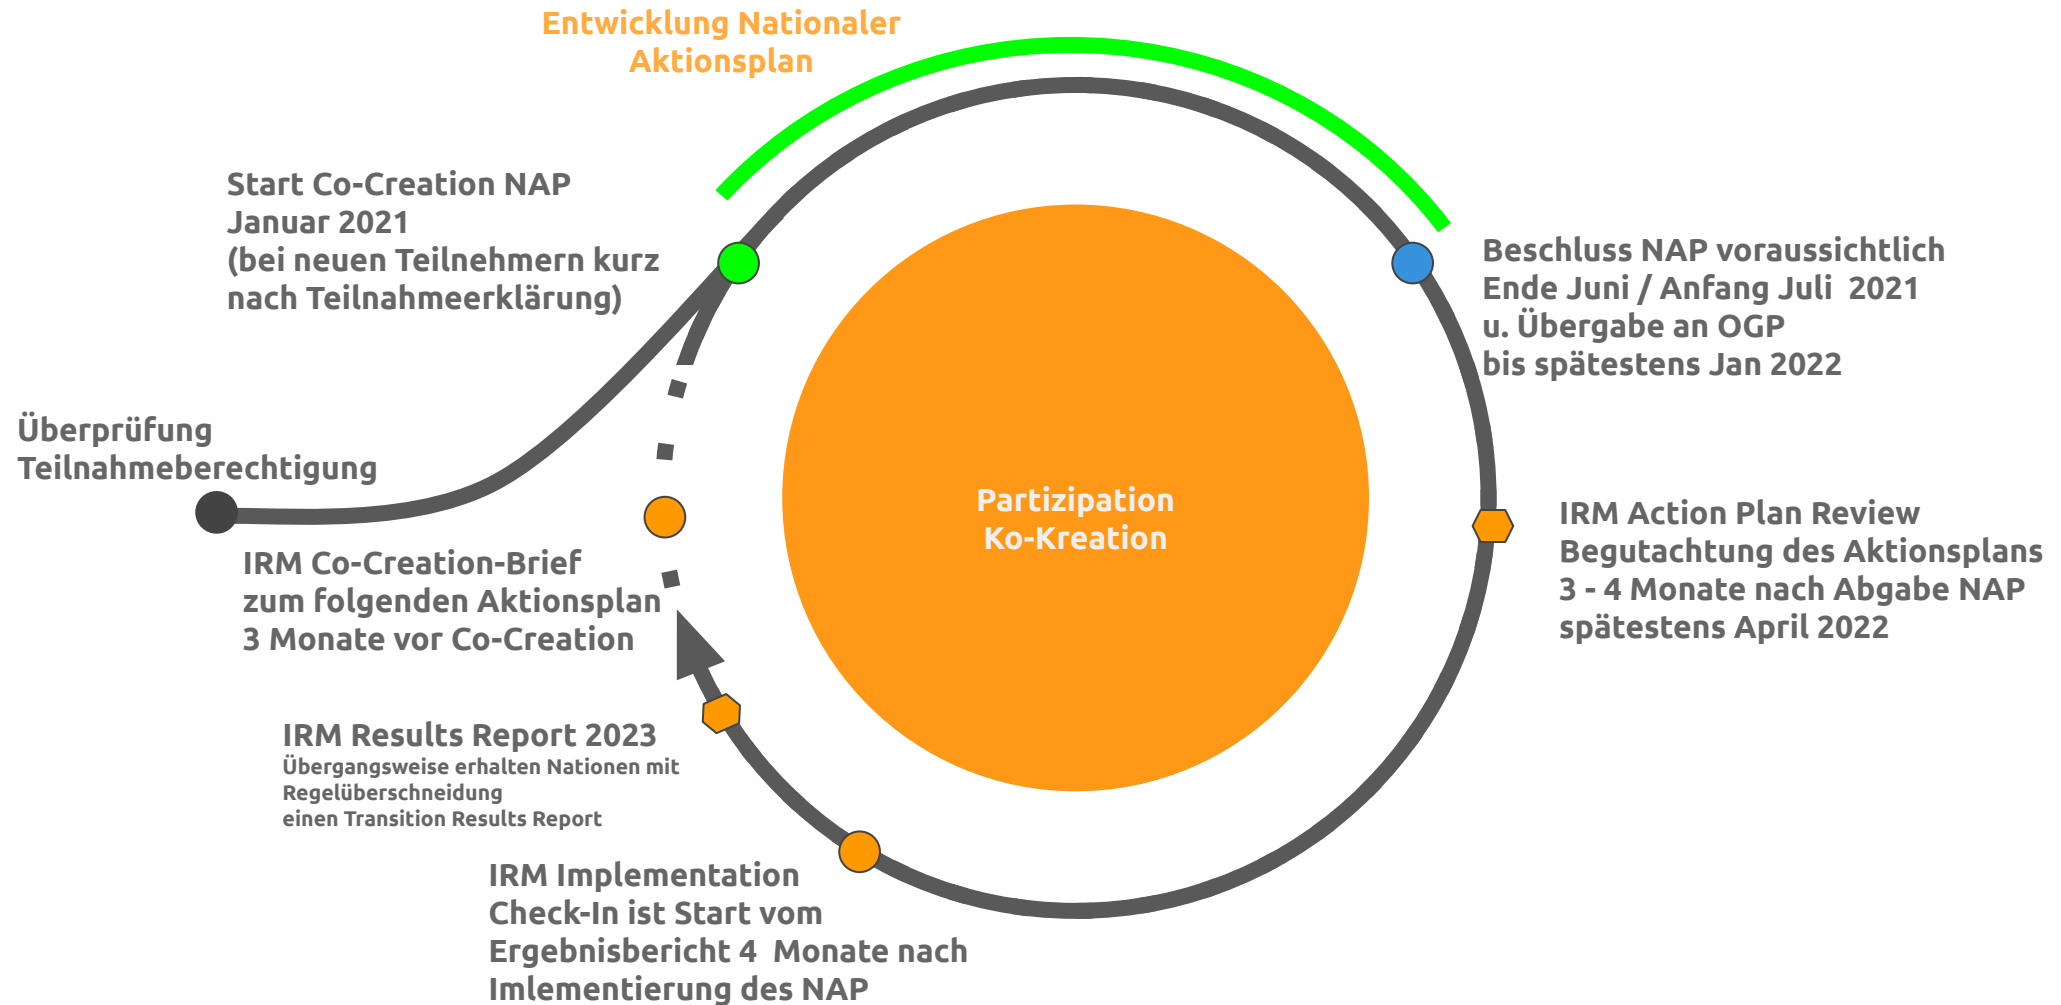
Entwicklung Nationaler Aktionsplan

Start Co-Creation NAP
Januar 2021
(bei neuen Teilnehmern kurz nach Teilnahmeerklärung)

Beschluss NAP voraussichtlich
Ende Juni / Anfang Juli 2021
u. Übergabe an OGP
bis spätestens Jan 2022

Überprüfung
Teilnahmeberechtigung

Partizipation
Ko-Kreation

IRM Action Plan Review
Begutachtung des Aktionsplans
3 - 4 Monate nach Abgabe NAP
spätestens April 2022

IRM Co-Creation-Brief
zum folgenden Aktionsplan
3 Monate vor Co-Creation

IRM Results Report 2023
Übergangsweise erhalten Nationen mit Regelüberschneidung
einen Transition Results Report

IRM Implementation
Check-In ist Start vom
Ergebnisbericht 4 Monate nach
Imlementierung des NAP